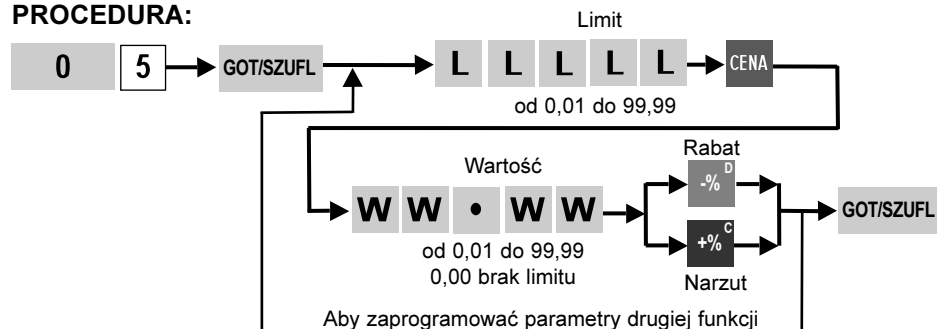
PROCEDURA:

0 5 GOT/SZUFL

Limit

L L L L L CENA

od 0,01 do 99,99

Wartość

W W • W W

od 0,01 do 99,99
0,00 brak limitu

Rabat

-% D

+% C

Narzut

GOT/SZUFL

Aby zaprogramować parametry drugiej funkcji